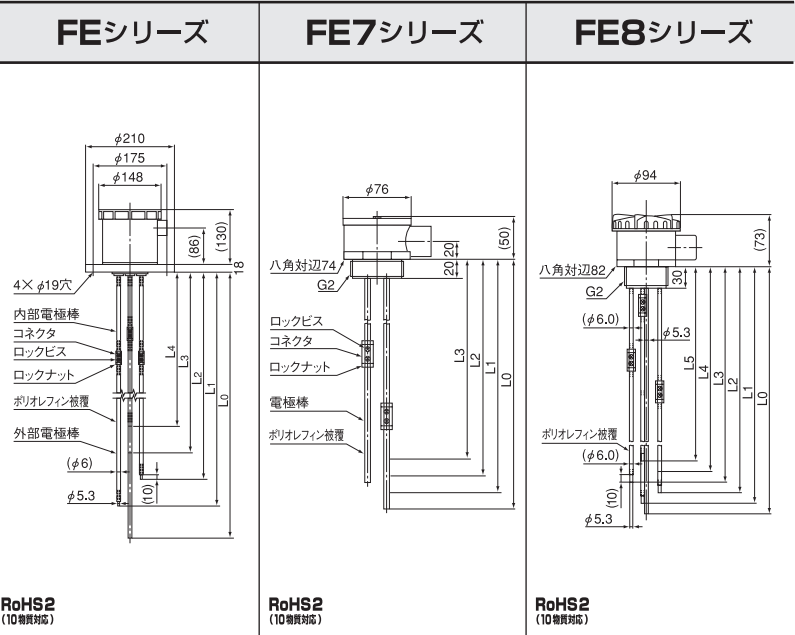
FEシリーズ

$\phi$210
$\phi$175
$\phi$148
(86)
(130)
18
4× $\phi$19穴
内部電極棒
コネクタ
ロックビス
ロックナット
ポリオレフィン被覆
外部電極棒
($\phi$6)
$\phi$5.3
(10)
L4
L3
L2
L1
L0

RoHS2
(10物質対応)

FE7シリーズ

$\phi$76
20
20
(50)
八角対辺74
G2
ロックビス
コネクタ
ロックナット
電極棒
ポリオレフィン被覆
L3
L2
L1
L0

RoHS2
(10物質対応)

FE8シリーズ

$\phi$94
(73)
八角対辺82
G2
30
($\phi$6.0)
$\phi$5.3
L5
L4
L3
L2
L1
L0
ポリオレフィン被覆
($\phi$6.0)
(10)
$\phi$5.3

RoHS2
(10物質対応)